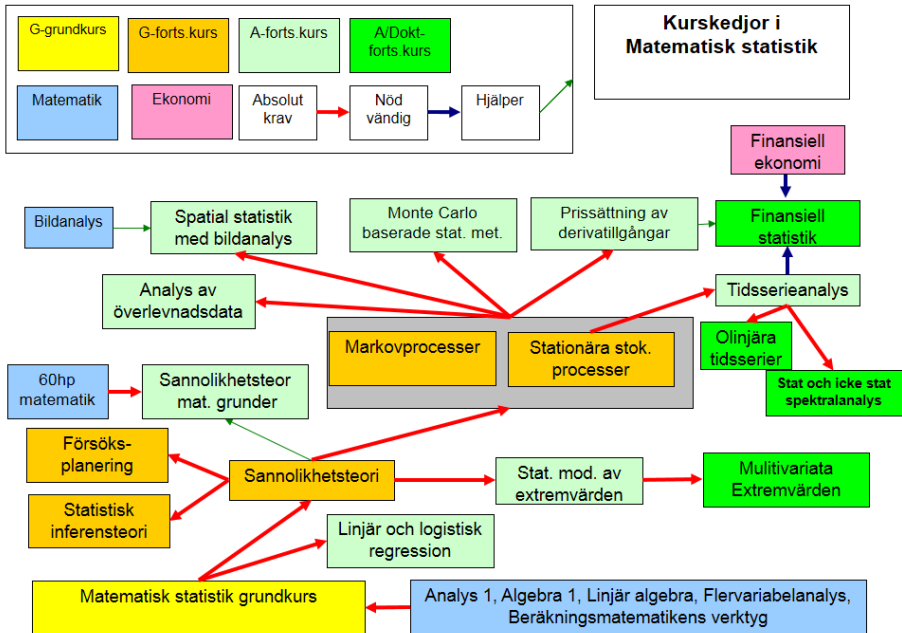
G-grundkurs

G-forts.kurs

A-forts.kurs

A/Dokt-forts.kurs

Matematik

Ekonomi

Absolut krav

Nöd vändig

Hjälper

Kurskedjor i Matematisk statistik

Finansiell ekonomi

Bildanalys

Spatial statistik med bildanalys

Monte Carlo baserade stat. met.

Prissättning av derivatillgångar

Finansiell statistik

Analys av överlevnadsdata

Tidsserieanalys

Markovprocesser

Stationära stok. processer

Olinjära tidsserier

Stat och icke stat spektralanalys

60hp matematik

Sannolikhetsteor mat. grunder

Försöks-planering

Sannolikhetsteori

Stat. mod. av extremvärden

Mulitivariata Extremvärden

Statistisk inferensteori

Linjär och logistisk regression

Matematisk statistik grundkurs

Analys 1, Algebra 1, Linjär algebra, Flervariabelanalys, Beräkningsmatematikens verktyg